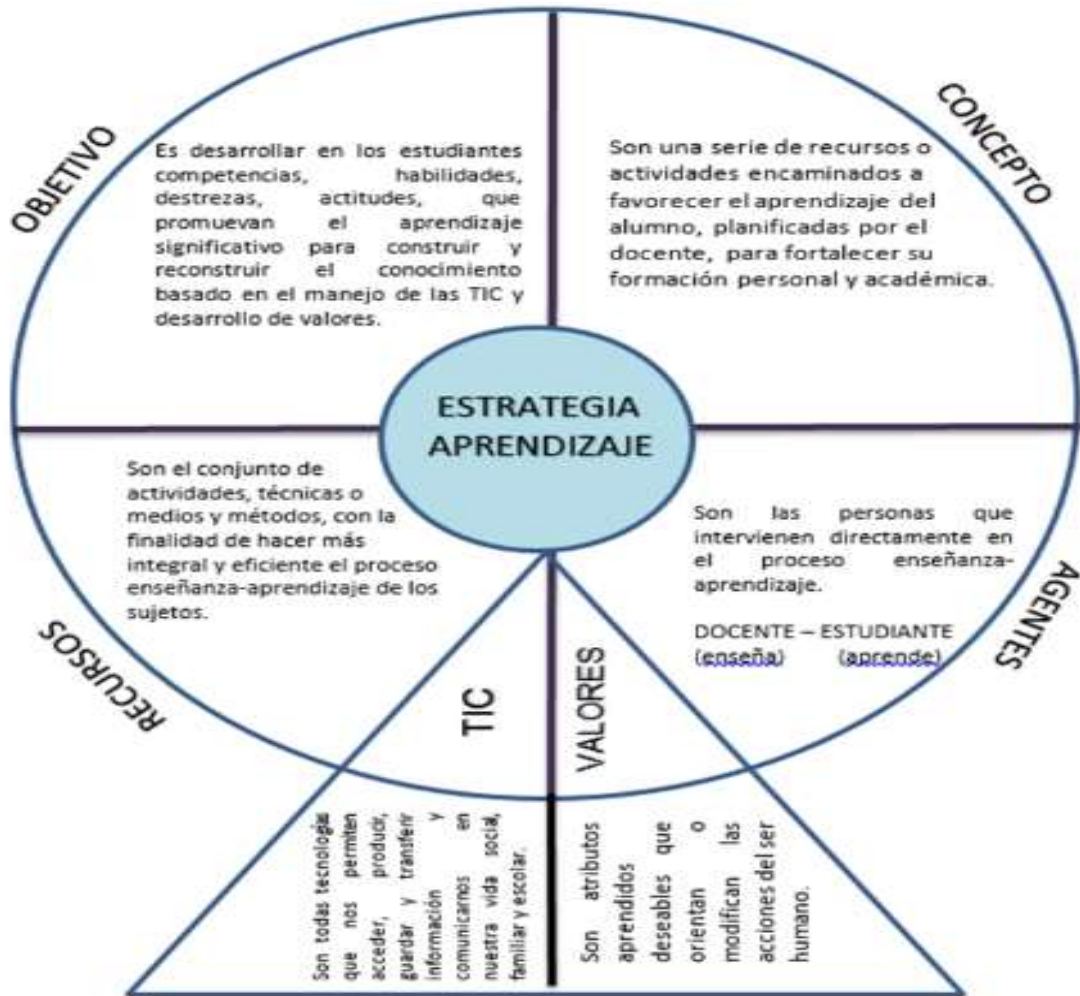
OBJETIVO

Es desarrollar en los estudiantes competencias, habilidades, destrezas, actitudes, que promuevan el aprendizaje significativo para construir y reconstruir el conocimiento basado en el manejo de las TIC y desarrollo de valores.

CONCEPTO

Son una serie de recursos o actividades encaminados a favorecer el aprendizaje del alumno, planificadas por el docente, para fortalecer su formación personal y académica.

ESTRATEGIA APRENDIZAJE

RECURSOS

Son el conjunto de actividades, técnicas o medios y métodos, con la finalidad de hacer más integral y eficiente el proceso enseñanza-aprendizaje de los sujetos.

AGENTES

Son las personas que intervienen directamente en el proceso enseñanza-aprendizaje.

DOCENTE – ESTUDIANTE
(enseña) (aprende)

TIC

Son todas tecnologías que nos permiten acceder, producir, guardar y transferir información y comunicarnos en nuestra vida social, familiar y escolar.

VALORES

Son atributos aprendidos deseables que orientan o modifican las acciones del ser humano.